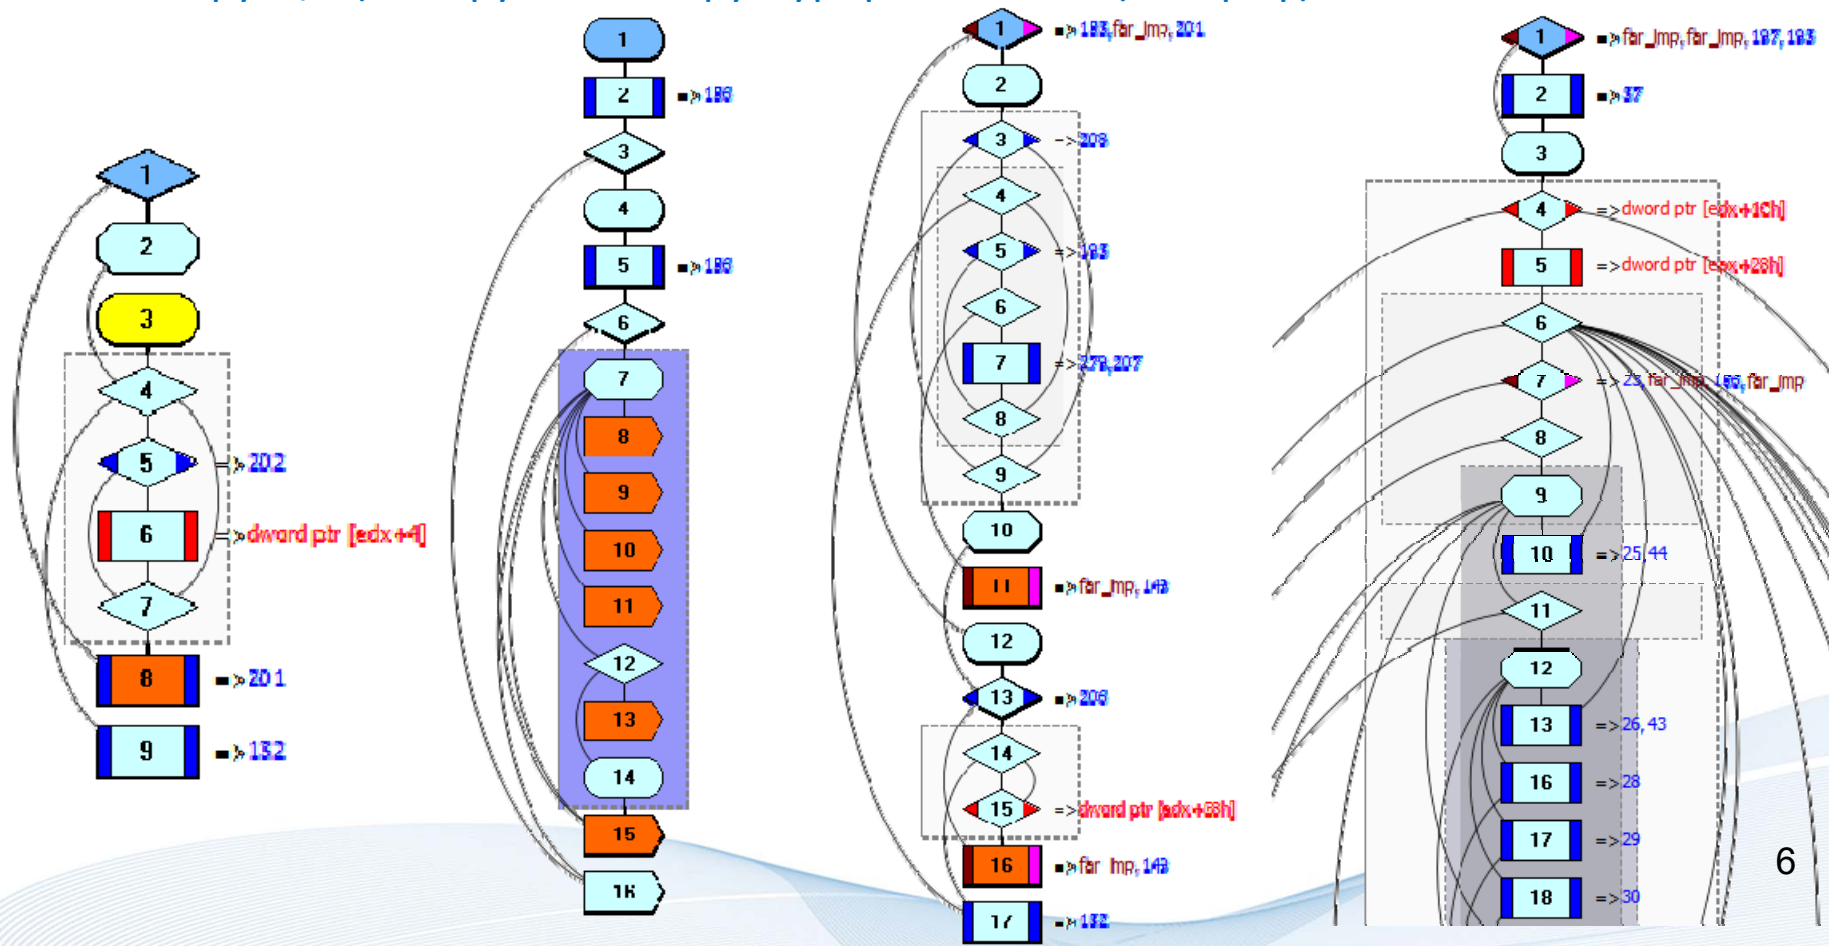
1
2
3
4
5 =>202
6 =>dword ptr [edx+4]
7
8 =>201
9 =>132

1
2 =>186
3
4
5 =>186
6
7
8
9
10
11
12
13
14
15
16

1 =>183,far_imp,201
2
3 =>208
4
5 =>183
6
7 =>279,207
8
9
10
11 =>far_imp,149
12
13 =>206
14
15 =>dword ptr [edx+58h]
16 =>far_imp,149
17 =>132

1 =>far_imp,far_imp,197,193
2 =>37
3
4 =>dword ptr [edx+10h]
5 =>dword ptr [edx+28h]
6
7 =>23,far_imp,196,far_imp
8
9
10 =>25,44
11
12
13 =>26,43
16 =>28
17 =>29
18 =>30

6